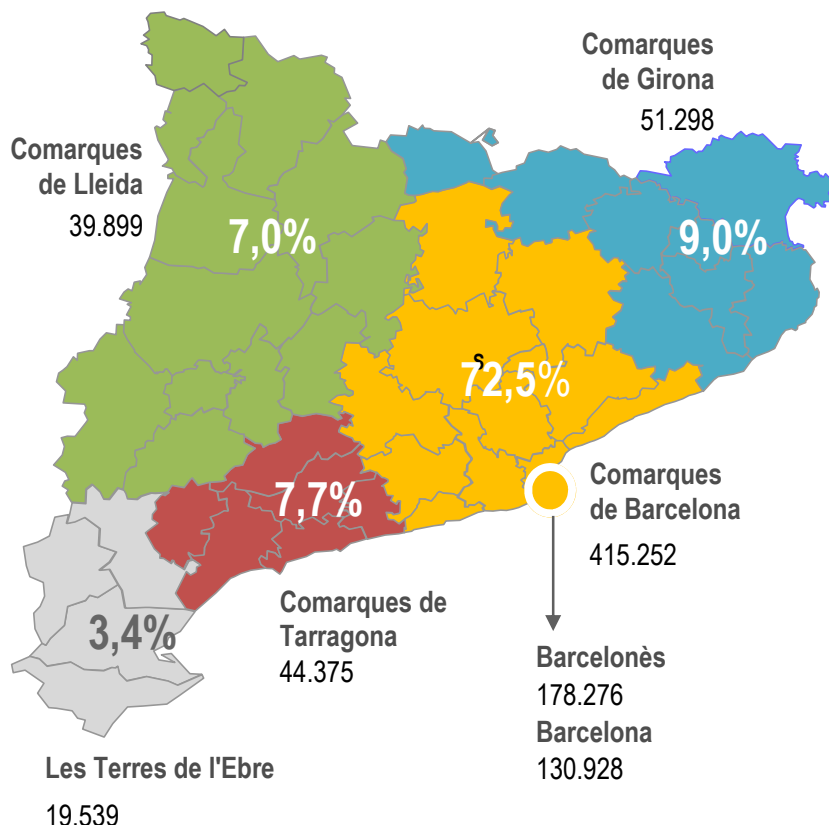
Comarques de Girona
51.298

Comarques de Lleida
39.899

7,0%

9,0%

72,5%

Comarques de Barcelona
415.252

7,7%

3,4%

Comarques de Tarragona
44.375

Barcelonès
178.276
Barcelona
130.928

Les Terres de l'Ebre
19.539